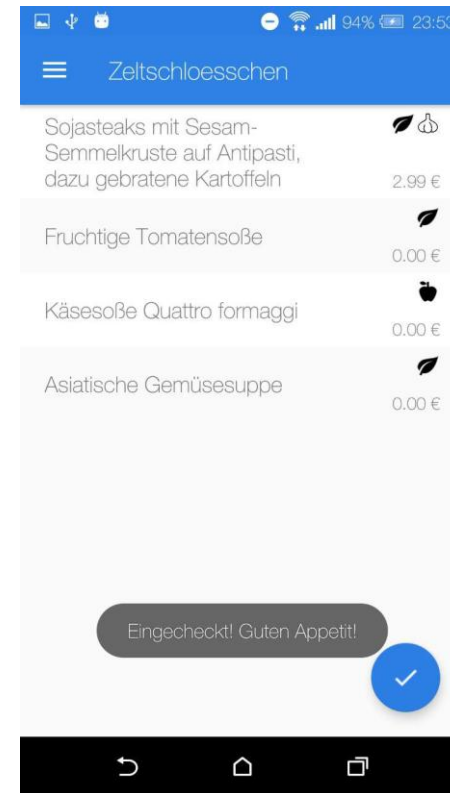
94% 23:5

Zeltschloesschen

Sojasteaks mit Sesam-Semmelkruste auf Antipasti, dazu gebratene Kartoffeln

2.99 €

Fruchtige Tomatensoße

0.00 €

Käsesoße Quattro formaggi

0.00 €

Asiatische Gemüsesuppe

0.00 €

Eingecheckt! Guten Appetit!